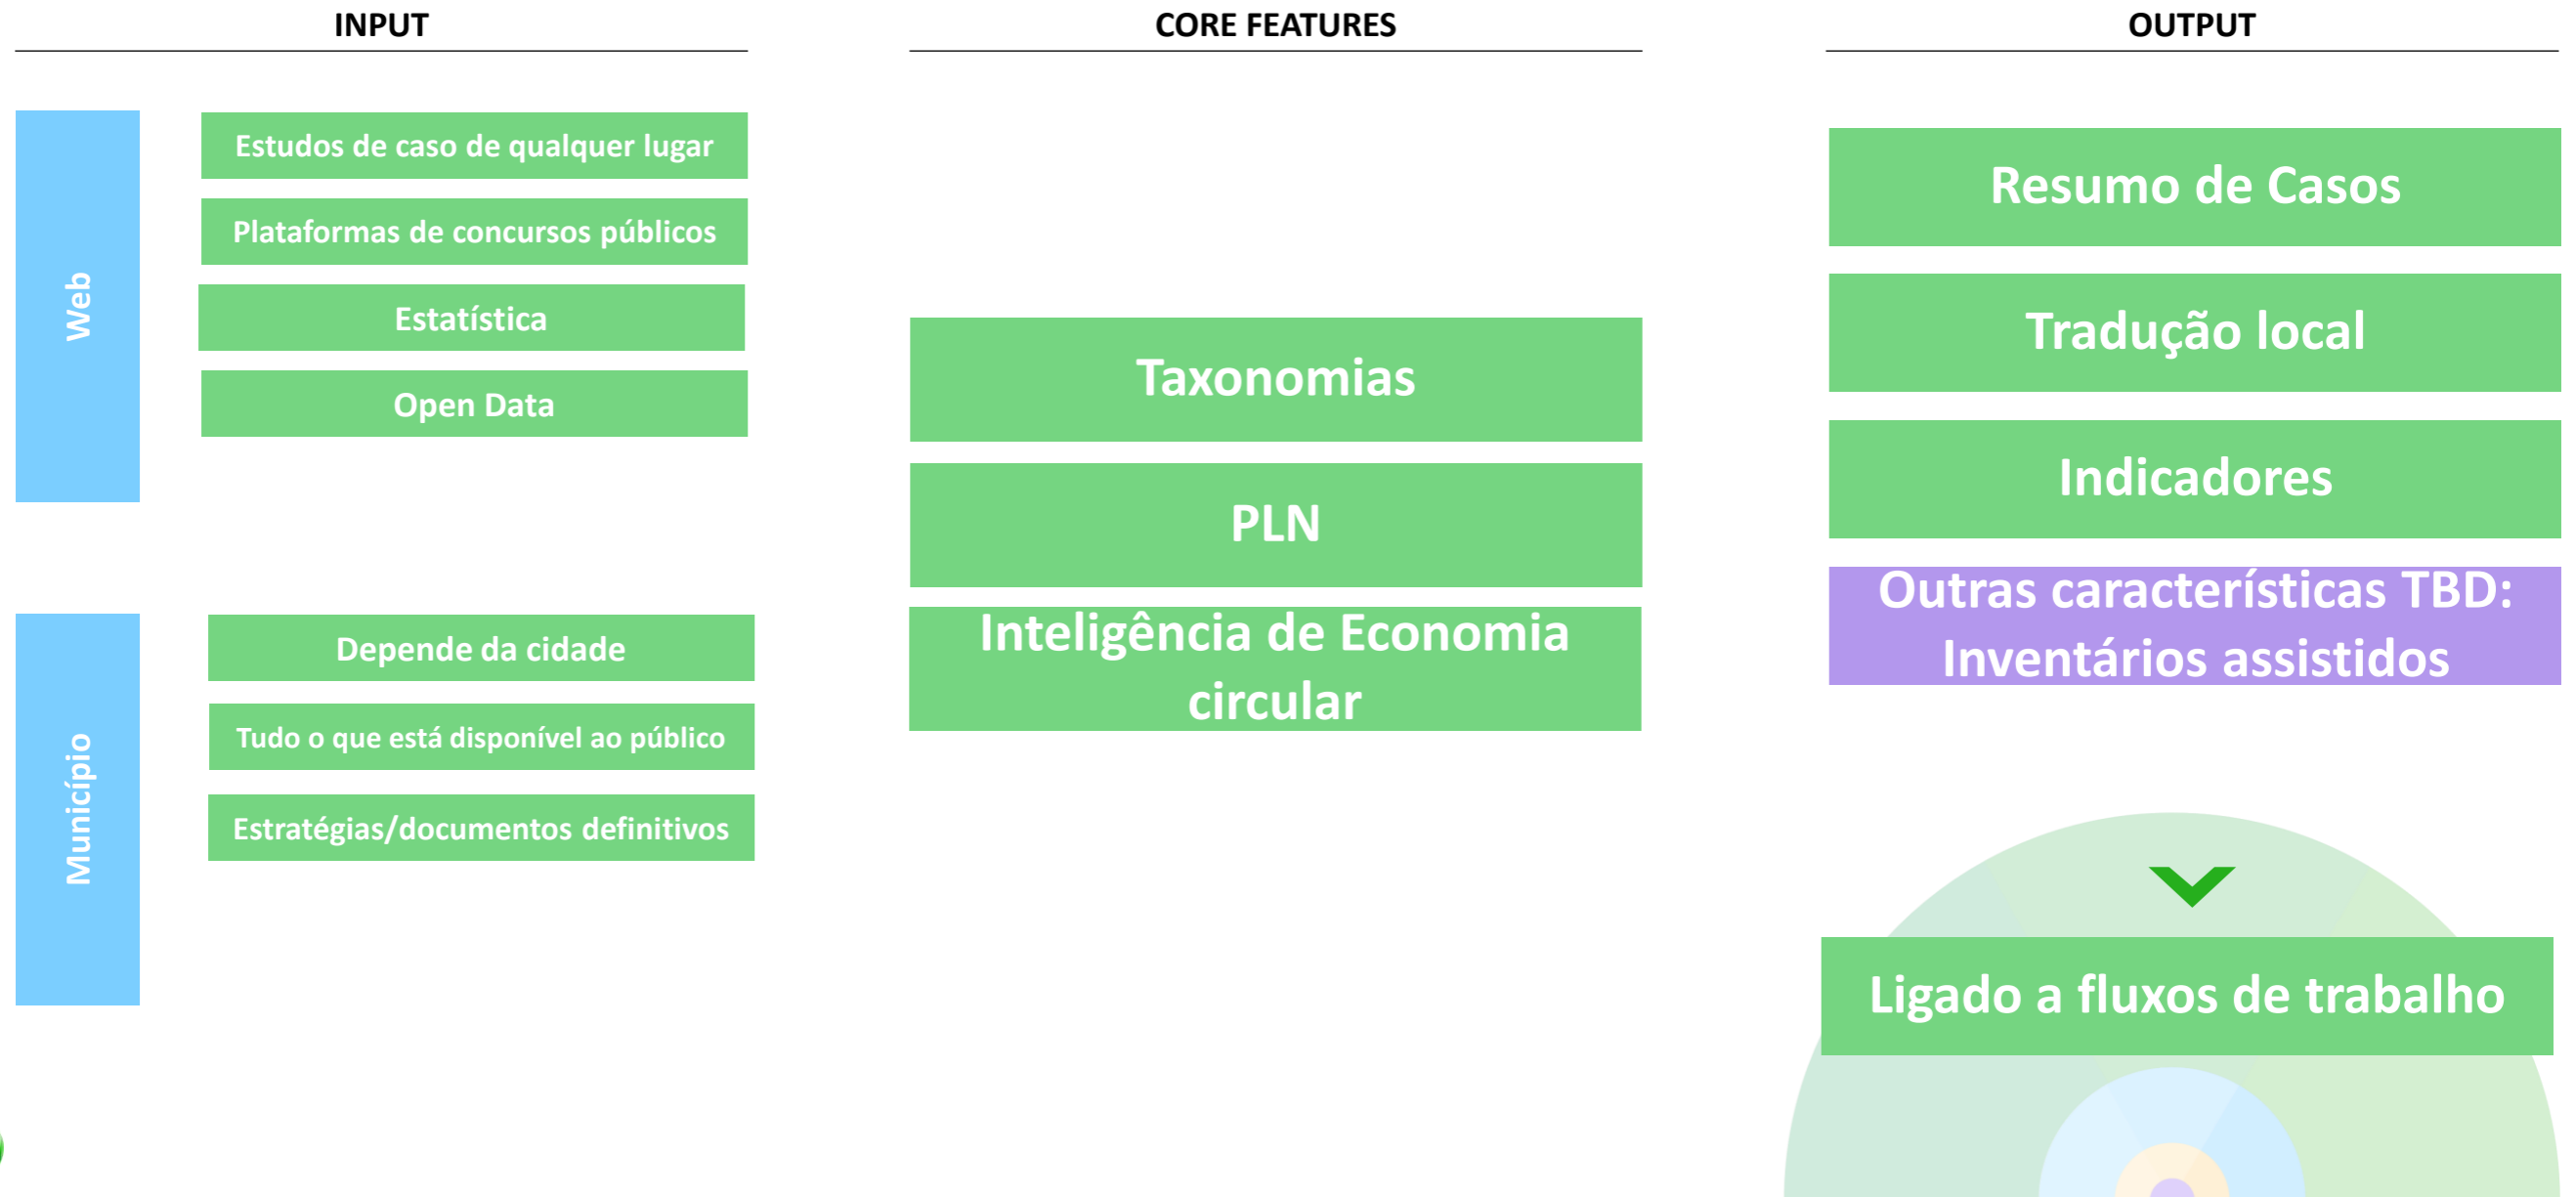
INPUT

Web

Estudos de caso de qualquer lugar

Plataformas de concursos públicos

Estatística

Open Data

Município

Depende da cidade

Tudo o que está disponível ao público

Estratégias/documentos definitivos

CORE FEATURES

Taxonomias

PLN

Inteligência de Economia circular

OUTPUT

Resumo de Casos

Tradução local

Indicadores

Outras características TBD: Inventários assistidos

Ligado a fluxos de trabalho